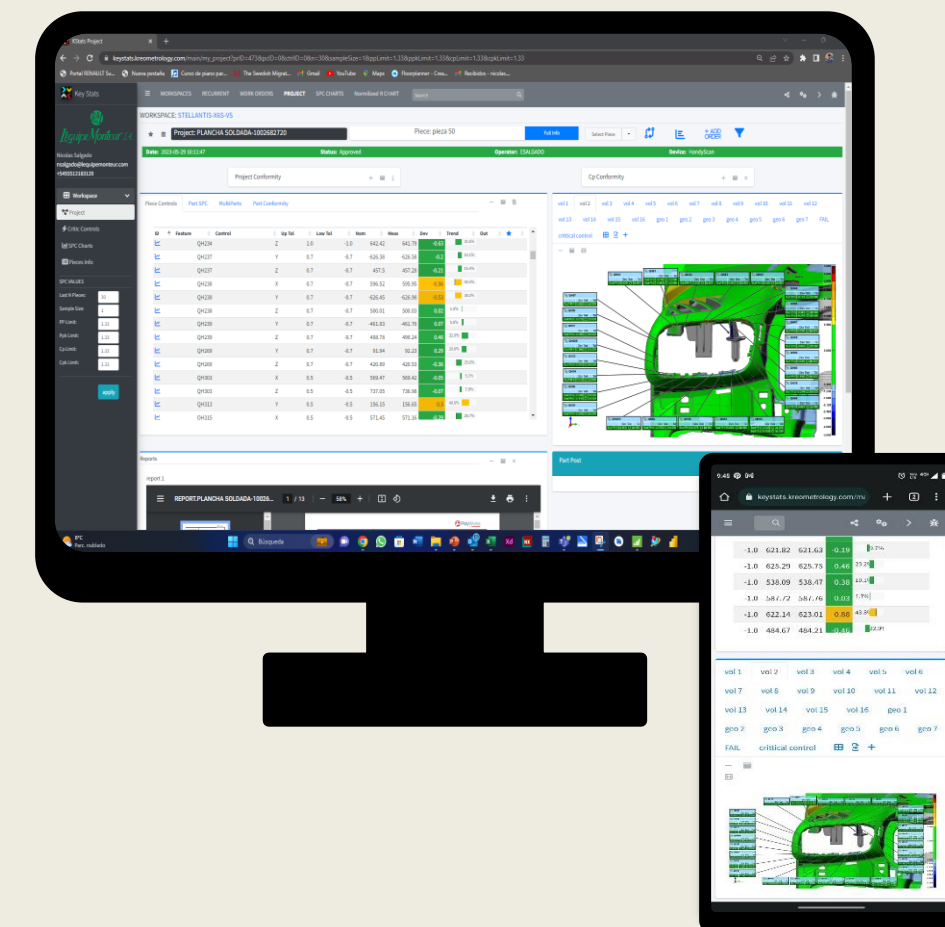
KStats Project

keystats.kreometrology.com/main/my_project?prID=473&pdID=0&ctrlID=0&n=30&sampleSize=1&ppLimit=1.33&ppkLimit=1.33&cpLimit=1.33&cpkLimit=1.33

Portal RENAULT Sa... Nueva pestaña Curso de piano par... The Swedish Migrati... Gmail YouTube Maps Floorplanner - Crea... Recibidos - nicolas...

Key Stats

WORKSPACES RECURRENT WORK ORDERS PROJECT SPC CHARTS Normalized R CHART Search

WORKSPACE: STELLANTIS-X65-V5

Project: PLANCHA SOLDADA-1002682720

Piece: pieza 50

Full Info

Select Piece

+ ADD ORDER

Date: 2023-05-29 10:11:47 Status: Approved Operator: CSALGADO Device: HandyScan

Project Conformity

Cp Conformity

Nicolas Salgado
nsalgado@equipomonteur.com
+5493512183329

Workspace
Project
Critic Controls
SPC Charts
Pieces Info

SPC VALUES
Last N Pieces: 30
Sample Size: 1
PP Limit: 1.33
Ppk Limit: 1.33
Cp Limit: 1.33
Cpk Limit: 1.33

apply

Piece Controls Part SPC MultiParts Part Conformity

| ID | Feature | Control | Up Tol | Low Tol | Nom | Meas | Dev | Trend | Out |
|---|---|---|---|---|---|---|---|---|---|
| | QH234 | Z | 1.0 | -1.0 | 642.42 | 641.79 | -0.63 | | |
| | QH237 | Y | 0.7 | -0.7 | -626.39 | -626.59 | -0.2 | | |
| | QH237 | Z | 0.7 | -0.7 | 457.3 | 457.26 | -0.23 | | |
| | QH238 | X | 0.7 | -0.7 | 596.52 | 595.95 | -0.56 | | |
| | QH238 | Y | 0.7 | -0.7 | -626.45 | -626.98 | -0.53 | | |
| | QH238 | Z | 0.7 | -0.7 | 500.01 | 500.03 | 0.02 | | |
| | QH239 | Y | 0.7 | -0.7 | -463.93 | -463.76 | 0.07 | | |
| | QH239 | Z | 0.7 | -0.7 | 498.78 | 499.24 | 0.46 | | |
| | QH269 | Y | 0.7 | -0.7 | 91.84 | 92.22 | 0.29 | | |
| | QH269 | Z | 0.7 | -0.7 | 420.89 | 420.53 | -0.36 | | |
| | QH303 | X | 0.5 | -0.5 | 569.47 | 569.42 | -0.05 | | |
| | QH303 | Z | 0.5 | -0.5 | 737.05 | 736.98 | -0.07 | | |
| | QH313 | Y | 0.5 | -0.5 | 156.33 | 156.63 | 0.3 | | |
| | QH315 | X | 0.5 | -0.5 | 571.45 | 571.16 | -0.29 | | |

vol 1 vol 2 vol 3 vol 4 vol 5 vol 6 vol 7 vol 8 vol 9 vol 10 vol 11 vol 12 vol 13 vol 14 vol 15 vol 16 geo 1 geo 2 geo 3 geo 4 geo 5 geo 6 geo 7 FAIL critical control

Part Post

Reports

report 1

REPORT.PLANCHA SOLDADA-10026... 1 / 13 — 58% +

Búsqueda

9:45

keystats.kreometrology.com/m

| | | | | |
|---|---|---|---|---|
| -1.0 | 621.82 | 621.63 | -0.19 | |
| -1.0 | 625.29 | 625.75 | 0.46 | 23.2% |
| -1.0 | 538.09 | 538.47 | 0.38 | |
| -1.0 | 587.72 | 587.76 | 0.03 | |
| -1.0 | 622.14 | 623.01 | 0.88 | 43.3% |
| -1.0 | 484.67 | 484.21 | -0.46 | |

vol 1 vol 2 vol 3 vol 4 vol 5 vol 6 vol 7 vol 8 vol 9 vol 10 vol 11 vol 12 vol 13 vol 14 vol 15 vol 16 geo 1 geo 2 geo 3 geo 4 geo 5 geo 6 geo 7 FAIL critical control